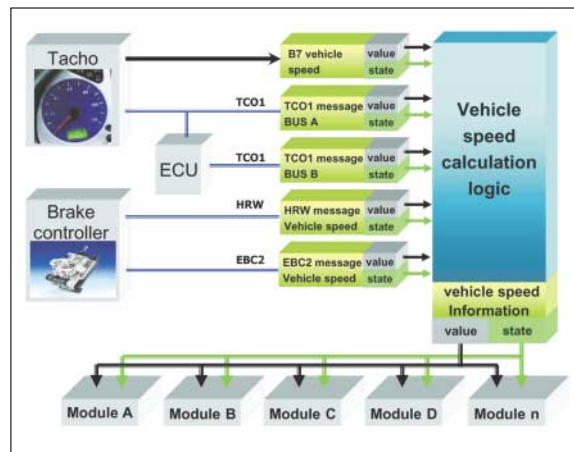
Tacho

B7 vehicle speed
value
state

TCO1
TCO1 message BUS A
value
state

ECU

TCO1
TCO1 message BUS B
value
state

Brake controller

HRW
HRW message Vehicle speed
value
state

EBC2
EBC2 message Vehicle speed
value
state

Vehicle speed calculation logic

vehicle speed Information
value
state

Module A
Module B
Module C
Module D
Module n